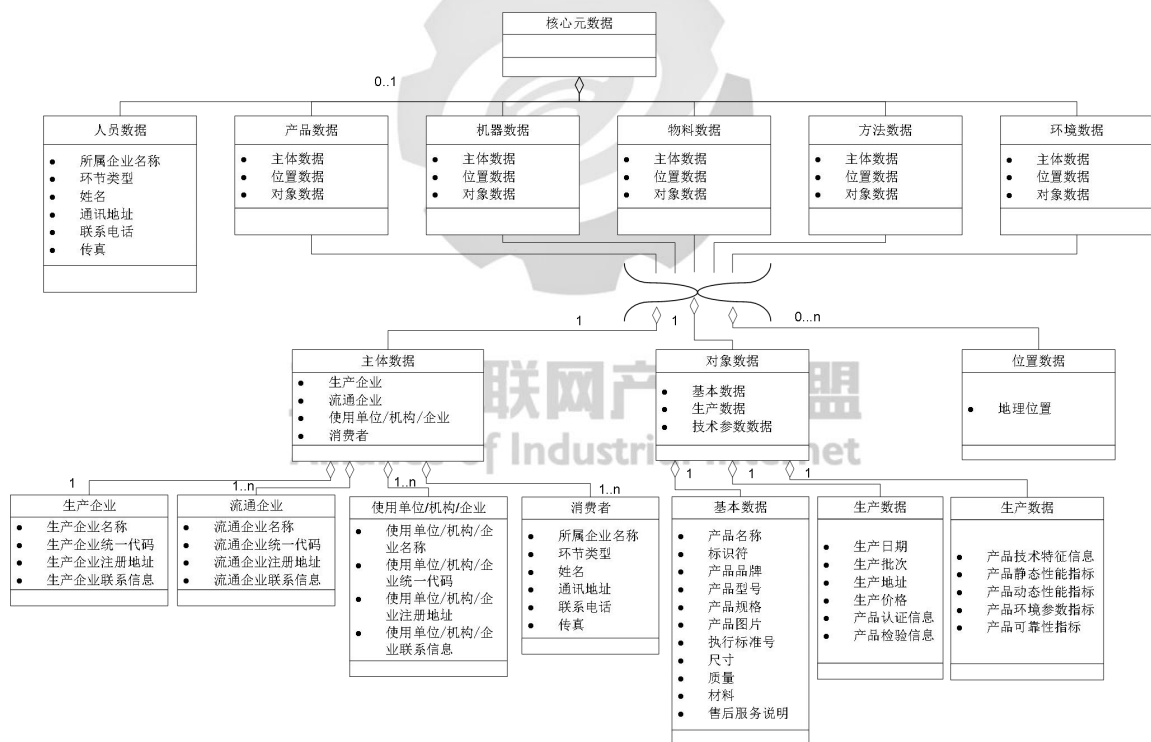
核心元数据

0..1

人员数据
- 所属企业名称
- 环节类型
- 姓名
- 通讯地址
- 联系电话
- 传真

产品数据
- 主体数据
- 位置数据
- 对象数据

机器数据
- 主体数据
- 位置数据
- 对象数据

物料数据
- 主体数据
- 位置数据
- 对象数据

方法数据
- 主体数据
- 位置数据
- 对象数据

环境数据
- 主体数据
- 位置数据
- 对象数据

1　1　0...n

主体数据
- 生产企业
- 流通企业
- 使用单位/机构/企业
- 消费者

对象数据
- 基本数据
- 生产数据
- 技术参数数据

位置数据
- 地理位置

联网产业联盟
Alliance of Industrial Internet

1　1..n　1..n　1..n

生产企业
- 生产企业名称
- 生产企业统一代码
- 生产企业注册地址
- 生产企业联系信息

流通企业
- 流通企业名称
- 流通企业统一代码
- 流通企业注册地址
- 流通企业联系信息

使用单位/机构/企业
- 使用单位/机构/企业名称
- 使用单位/机构/企业统一代码
- 使用单位/机构/企业注册地址
- 使用单位/机构/企业联系信息

消费者
- 所属企业名称
- 环节类型
- 姓名
- 通讯地址
- 联系电话
- 传真

1　1　1

基本数据
- 产品名称
- 标识符
- 产品品牌
- 产品型号
- 产品规格
- 产品图片
- 执行标准号
- 尺寸
- 质量
- 材料
- 售后服务说明

生产数据
- 生产日期
- 生产批次
- 生产地址
- 生产价格
- 产品认证信息
- 产品检验信息

生产数据
- 产品技术特征信息
- 产品静态性能指标
- 产品动态性能指标
- 产品环境参数指标
- 产品可靠性指标